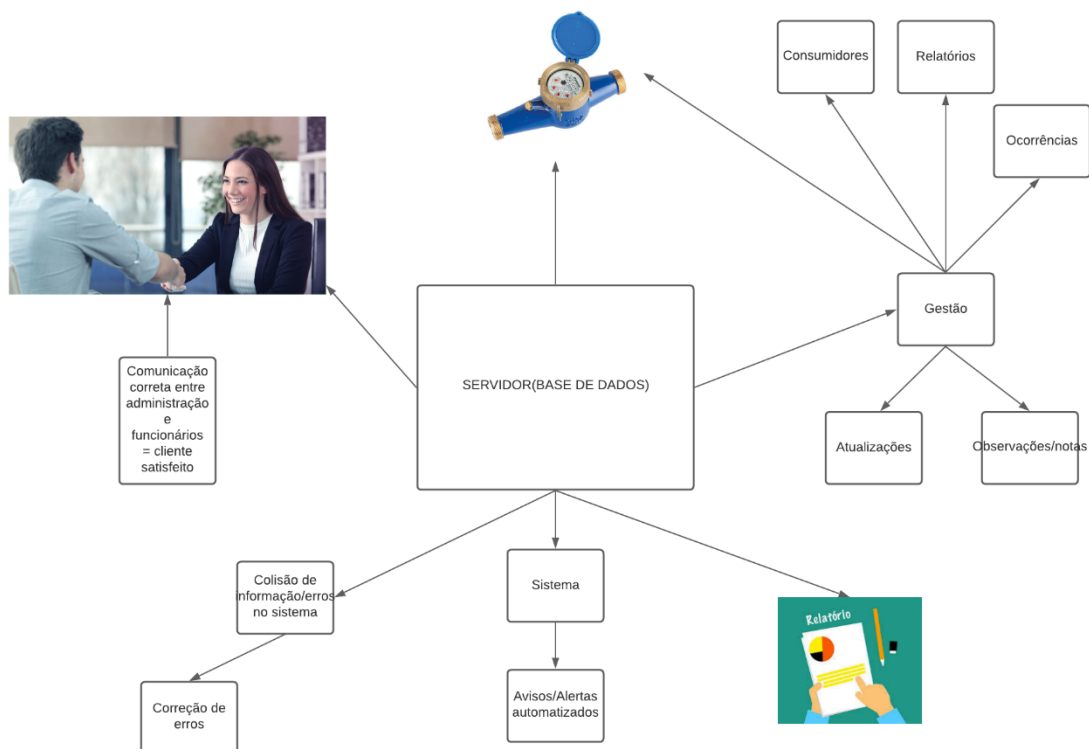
Consumidores

Relatórios

Ocorrências

Gestão

Atualizações

Observações/notas

SERVIDOR(BASE DE DADOS)

Comunicação correta entre administração e funcionários = cliente satisfeito

Colisão de informação/erros no sistema

Correção de erros

Sistema

Avisos/Alertas automatizados

Relatório